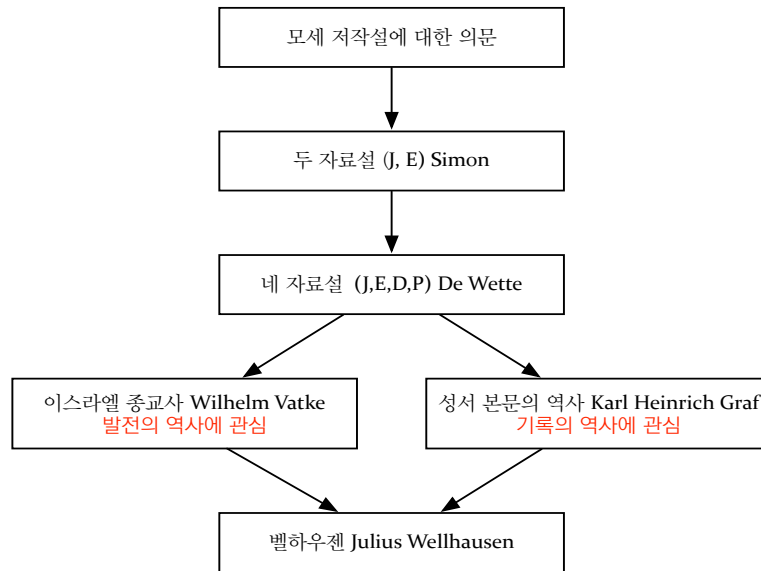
모세 저작설에 대한 의문

두 자료설 (J, E) Simon

네 자료설 (J,E,D,P) De Wette

이스라엘 종교사 Wilhelm Vatke
발전의 역사에 관심

성서 본문의 역사 Karl Heinrich Graf
기록의 역사에 관심

벨하우젠 Julius Wellhausen